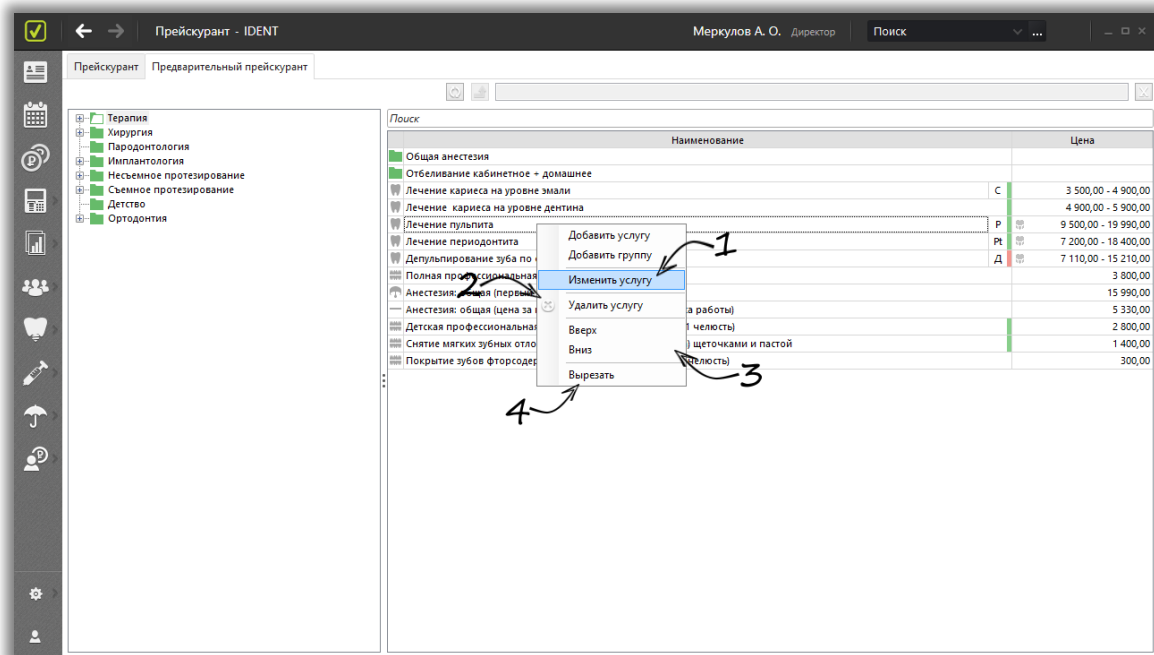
Прейскурант - IDENT

Меркулов А. О. Директор

Поиск

Прейскурант | Предварительный прейскурант

Терапия
Хирургия
Пародонтология
Имплантология
Несъемное протезирование
Съемное протезирование
Детство
Ортодонтия

Поиск

| Наименование | | Цена |
|---|---|---|
| Общая анестезия | | |
| Отбеливание кабинетное + домашнее | | |
| Лечение кариеса на уровне эмали | С | 3 500,00 - 4 900,00 |
| Лечение кариеса на уровне дентина | | 4 900,00 - 5 900,00 |
| Лечение пульпита | Р | 9 500,00 - 19 990,00 |
| Лечение периодонтита | Pt | 7 200,00 - 18 400,00 |
| Депульпирование зуба по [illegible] | Д | 7 110,00 - 15 210,00 |
| Полная профессиональная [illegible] | | 3 800,00 |
| Анестезия: общая (первый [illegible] | | 15 990,00 |
| Анестезия: общая (цена за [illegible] а работы) | | 5 330,00 |
| Детская профессиональная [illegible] 1 челюсть) | | 2 800,00 |
| Снятие мягких зубных отло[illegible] щеточками и пастой | | 1 400,00 |
| Покрытие зубов фторсодер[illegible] челюсть) | | 300,00 |

Добавить услугу
Добавить группу
Изменить услугу
Удалить услугу
Вверх
Вниз
Вырезать

1
2
3
4